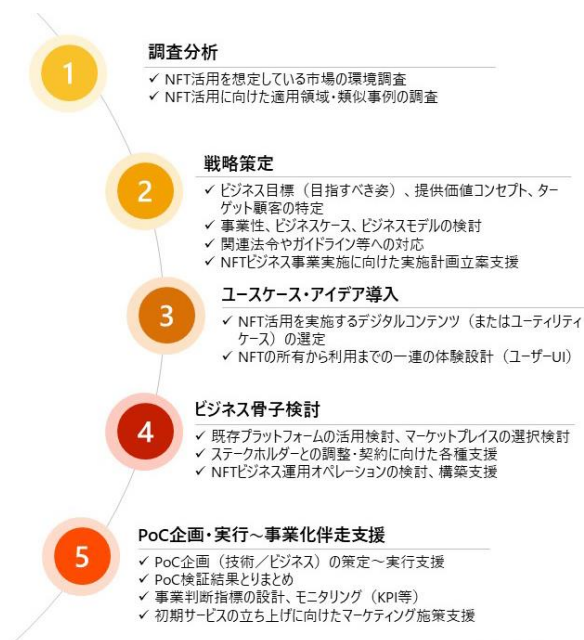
1

調査分析

✓ NFT活用を想定している市場の環境調査
✓ NFT活用に向けた適用領域・類似事例の調査

2

戦略策定

✓ ビジネス目標（目指すべき姿）、提供価値コンセプト、ターゲット顧客の特定
✓ 事業性、ビジネスケース、ビジネスモデルの検討
✓ 関連法令やガイドライン等への対応
✓ NFTビジネス事業実施に向けた実施計画立案支援

3

ユースケース・アイデア導入

✓ NFT活用を実施するデジタルコンテンツ（またはユーティリティケース）の選定
✓ NFTの所有から利用までの一連の体験設計（ユーザーUI）

4

ビジネス骨子検討

✓ 既存プラットフォームの活用検討、マーケットプレイスの選択検討
✓ ステークホルダーとの調整・契約に向けた各種支援
✓ NFTビジネス運用オペレーションの検討、構築支援

5

PoC企画・実行～事業化伴走支援

✓ PoC企画（技術／ビジネス）の策定～実行支援
✓ PoC検証結果とりまとめ
✓ 事業判断指標の設計、モニタリング（KPI等）
✓ 初期サービスの立ち上げに向けたマーケティング施策支援